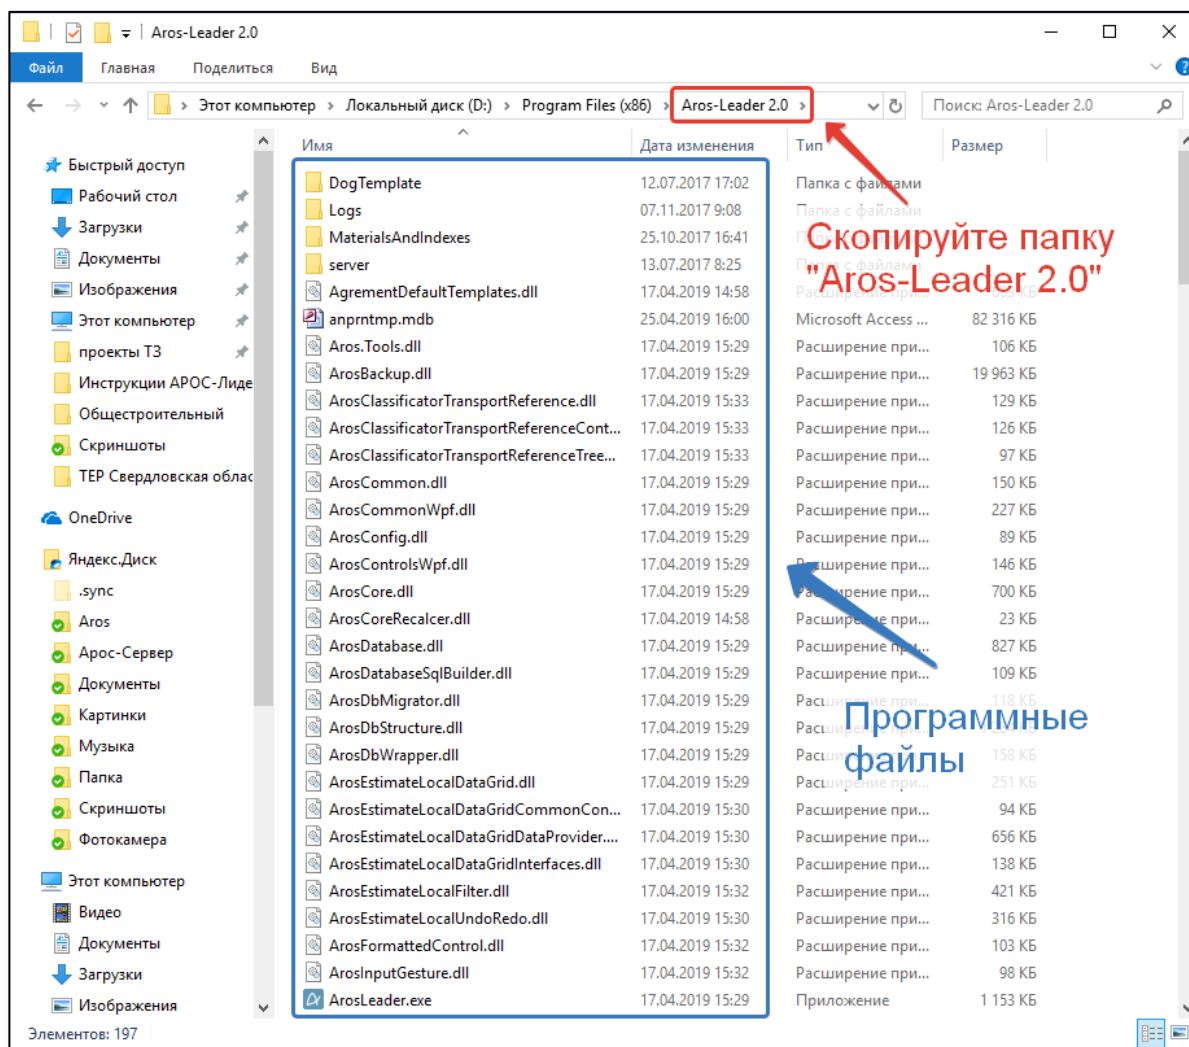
Aros-Leader 2.0

Файл Главная Поделиться Вид

Этот компьютер > Локальный диск (D:) > Program Files (x86) > Aros-Leader 2.0 >

Поиск: Aros-Leader 2.0

Быстрый доступ
Рабочий стол
Загрузки
Документы
Изображения
Этот компьютер
проекты ТЗ
Инструкции АРОС-Лиде
Общестроительный
Скриншоты
ТЕР Свердловская облас
OneDrive
Яндекс.Диск
.sync
Aros
Арос-Сервер
Документы
Картинки
Музыка
Папка
Скриншоты
Фотокамера
Этот компьютер
Видео
Документы
Загрузки
Изображения

| Имя | Дата изменения | Тип | Размер |
|---|---|---|---|
| DogTemplate | 12.07.2017 17:02 | Папка с файлами | |
| Logs | 07.11.2017 9:08 | Папка с файлами | |
| MaterialsAndIndexes | 25.10.2017 16:41 | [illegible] | |
| server | 13.07.2017 8:25 | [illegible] | |
| AgrementDefaultTemplates.dll | 17.04.2019 14:58 | Расширение при... | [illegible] |
| anprntmp.mdb | 25.04.2019 16:00 | Microsoft Access ... | 82 316 КБ |
| Aros.Tools.dll | 17.04.2019 15:29 | Расширение при... | 106 КБ |
| ArosBackup.dll | 17.04.2019 15:29 | Расширение при... | 19 963 КБ |
| ArosClassificatorTransportReference.dll | 17.04.2019 15:33 | Расширение при... | 129 КБ |
| ArosClassificatorTransportReferenceCont... | 17.04.2019 15:33 | Расширение при... | 126 КБ |
| ArosClassificatorTransportReferenceTree... | 17.04.2019 15:33 | Расширение при... | 97 КБ |
| ArosCommon.dll | 17.04.2019 15:29 | Расширение при... | 150 КБ |
| ArosCommonWpf.dll | 17.04.2019 15:29 | Расширение при... | 227 КБ |
| ArosConfig.dll | 17.04.2019 15:29 | Расширение при... | 89 КБ |
| ArosControlsWpf.dll | 17.04.2019 15:29 | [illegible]ширение при... | 146 КБ |
| ArosCore.dll | 17.04.2019 15:29 | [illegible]рение при... | 700 КБ |
| ArosCoreRecalcer.dll | 17.04.2019 14:58 | Расшир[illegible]е при... | 23 КБ |
| ArosDatabase.dll | 17.04.2019 15:29 | Расширение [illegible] | 827 КБ |
| ArosDatabaseSqlBuilder.dll | 17.04.2019 15:29 | Расширение при... | 109 КБ |
| ArosDbMigrator.dll | 17.04.2019 15:29 | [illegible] | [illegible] |
| ArosDbStructure.dll | 17.04.2019 15:29 | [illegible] | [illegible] |
| ArosDbWrapper.dll | 17.04.2019 15:29 | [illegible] | 158 КБ |
| ArosEstimateLocalDataGrid.dll | 17.04.2019 15:29 | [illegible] | 251 КБ |
| ArosEstimateLocalDataGridCommonCon... | 17.04.2019 15:30 | Расширение при... | 94 КБ |
| ArosEstimateLocalDataGridDataProvider.... | 17.04.2019 15:30 | Расширение при... | 656 КБ |
| ArosEstimateLocalDataGridInterfaces.dll | 17.04.2019 15:30 | Расширение при... | 138 КБ |
| ArosEstimateLocalFilter.dll | 17.04.2019 15:32 | Расширение при... | 421 КБ |
| ArosEstimateLocalUndoRedo.dll | 17.04.2019 15:30 | Расширение при... | 316 КБ |
| ArosFormattedControl.dll | 17.04.2019 15:32 | Расширение при... | 103 КБ |
| ArosInputGesture.dll | 17.04.2019 15:32 | Расширение при... | 98 КБ |
| ArosLeader.exe | 17.04.2019 15:29 | Приложение | 1 153 КБ |

Скопируйте папку "Aros-Leader 2.0"

Программные файлы

Элементов: 197